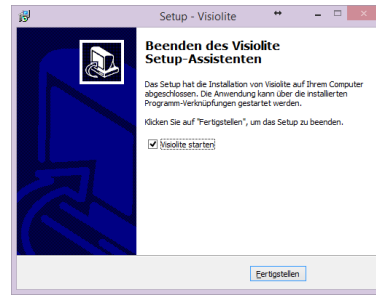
Setup - Visiolite

Beenden des Visiolite Setup-Assistenten

Das Setup hat die Installation von Visiolite auf Ihrem Computer abgeschlossen. Die Anwendung kann über die installierten Programm-Verknüpfungen gestartet werden.

Klicken Sie auf "Fertigstellen", um das Setup zu beenden.

Visiolite starten

Fertigstellen